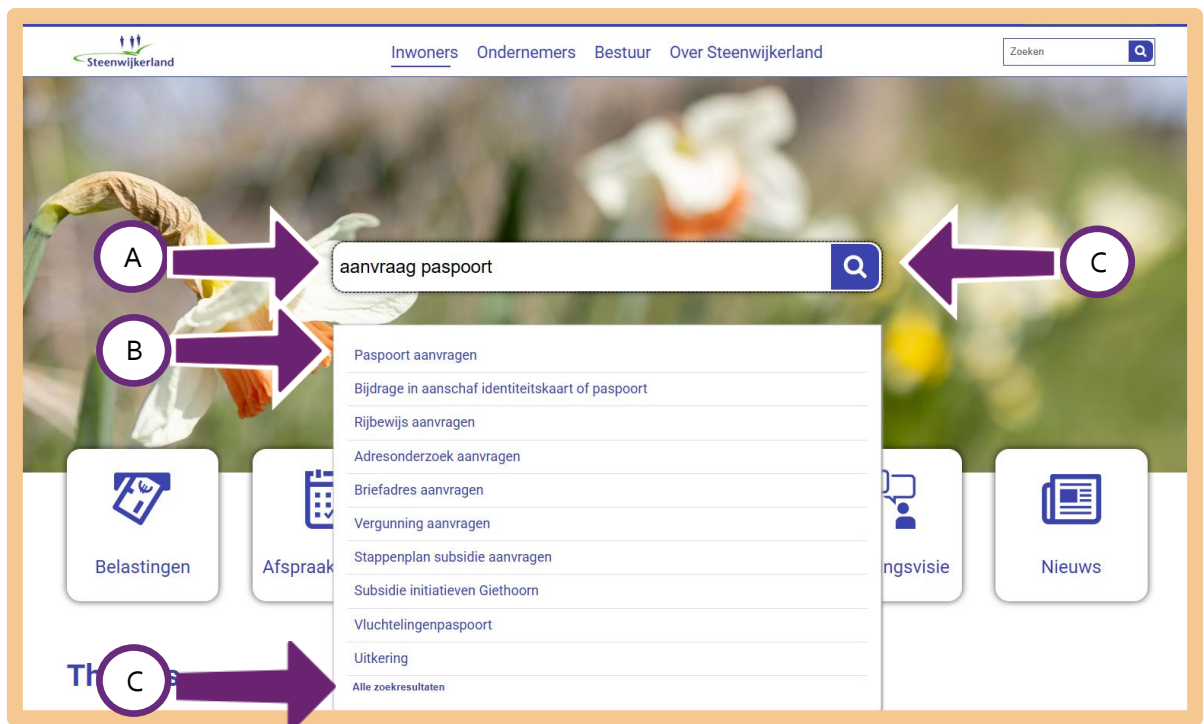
Steenwijkerland

Inwoners Ondernemers Bestuur Over Steenwijkerland

Zoeken

A

aanvraag paspoort

C

B

Paspoort aanvragen
Bijdrage in aanschaf identiteitskaart of paspoort
Rijbewijs aanvragen
Adresonderzoek aanvragen
Briefadres aanvragen
Vergunning aanvragen
Stappenplan subsidie aanvragen
Subsidie initiatieven Giethoorn
Vluchtelingenpaspoort
Uitkering
Alle zoekresultaten

Belastingen

Afspraak

ngsvisie

Nieuws

Th

C